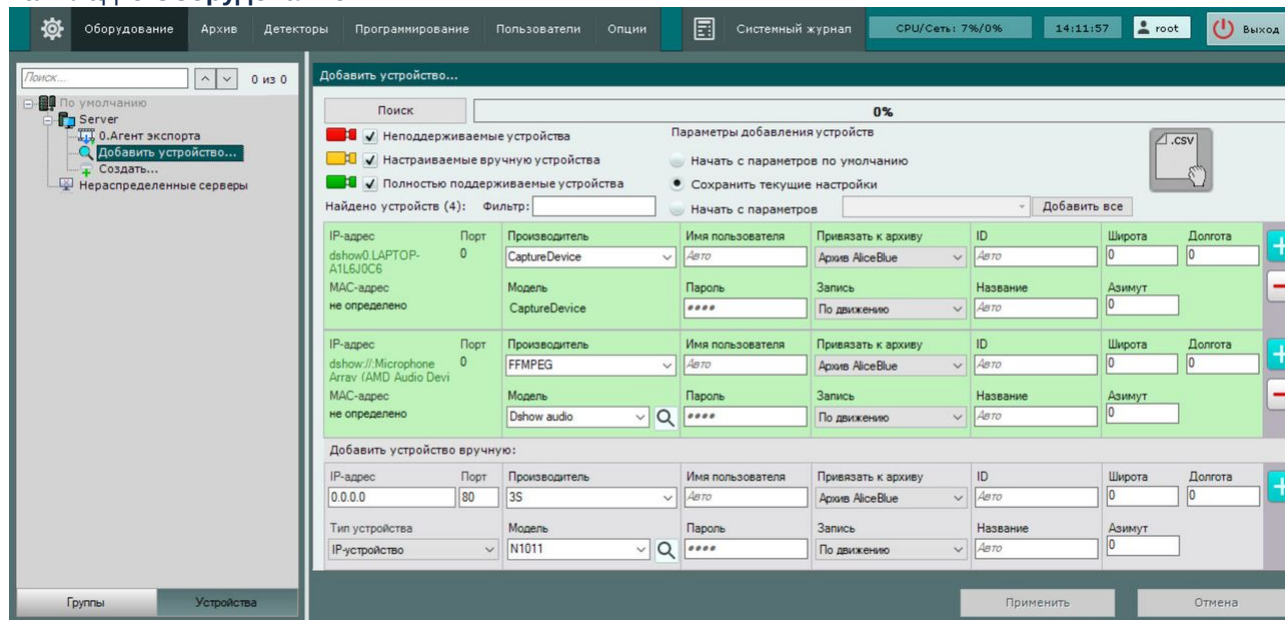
Оборудование Архив Детекторы Программирование Пользователи Опции Системный журнал CPU/Сеть: 7%/0% 14:11:57 root Выход

Поиск... 0 из 0

По умолчанию
Server
0.Агент экспорта
Добавить устройство...
Создать...
Нераспределенные серверы

Группы Устройства

Добавить устройство...

Поиск 0%

Неподдерживаемые устройства
Настраиваемые вручную устройства
Полностью поддерживаемые устройства

Параметры добавления устройств
Начать с параметров по умолчанию
Сохранить текущие настройки
Начать с параметров

.CSV

Найдено устройств (4): Фильтр: Добавить все

| IP-адрес | Порт | Производитель | Имя пользователя | Привязать к архиву | ID | Широта | Долгота |
|---|---|---|---|---|---|---|---|
| dshow0.LAPTOP-A1L6J0C6 | 0 | CaptureDevice | Авто | Архив AliceBlue | Авто | 0 | 0 |
| MAC-адрес | | Модель | Пароль | Запись | Название | Азимут | |
| не определено | | CaptureDevice | •••• | По движению | Авто | 0 | |

| IP-адрес | Порт | Производитель | Имя пользователя | Привязать к архиву | ID | Широта | Долгота |
|---|---|---|---|---|---|---|---|
| dshow://:Microphone Array (AMD Audio Devi | 0 | FFMPEG | Авто | Архив AliceBlue | Авто | 0 | 0 |
| MAC-адрес | | Модель | Пароль | Запись | Название | Азимут | |
| не определено | | Dshow audio | •••• | По движению | Авто | 0 | |

Добавить устройство вручную:

| IP-адрес | Порт | Производитель | Имя пользователя | Привязать к архиву | ID | Широта | Долгота |
|---|---|---|---|---|---|---|---|
| 0.0.0.0 | 80 | 3S | Авто | Архив AliceBlue | Авто | 0 | 0 |
| Тип устройства | | Модель | Пароль | Запись | Название | Азимут | |
| IP-устройство | | N1011 | •••• | По движению | Авто | 0 | |

Применить Отмена